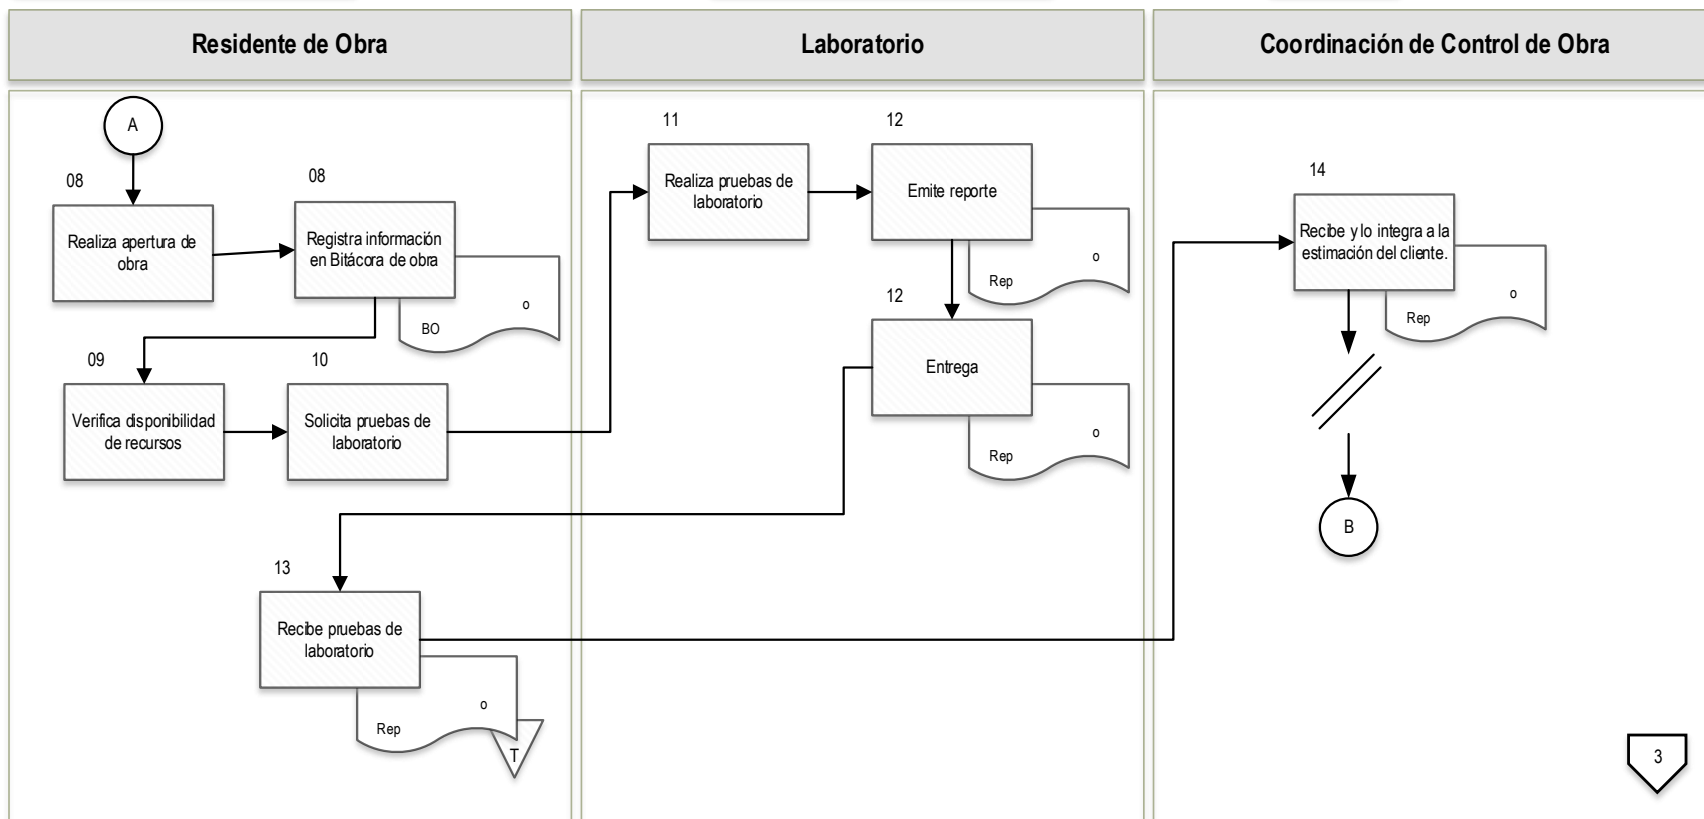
Residente de Obra

Laboratorio

Coordinación de Control de Obra

A

08

Realiza apertura de obra

08

Registra información en Bitácora de obra

o

BO

09

Verifica disponibilidad de recursos

10

Solicita pruebas de laboratorio

11

Realiza pruebas de laboratorio

12

Emite reporte

o

Rep

12

Entrega

o

Rep

13

Recibe pruebas de laboratorio

o

Rep

T

14

Recibe y lo integra a la estimación del cliente.

o

Rep

B

3